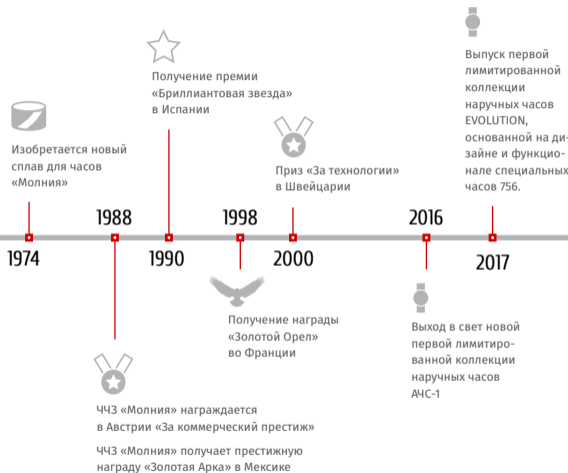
Изобретается новый сплав для часов «Молния»

1974

1988

ЧЧЗ «Молния» награждается в Австрии «За коммерческий престиж»

ЧЧЗ «Молния» получает престижную награду «Золотая Арка» в Мексике

Получение премии «Бриллиантовая звезда» в Испании

1990

1998

Получение награды «Золотой Орел» во Франции

Приз «За технологии» в Швейцарии

2000

2016

Выход в свет новой первой лимитированной коллекции наручных часов АЧС-1

Выпуск первой лимитированной коллекции наручных часов EVOLUTION, основанной на дизайне и функционале специальных часов 756.

2017